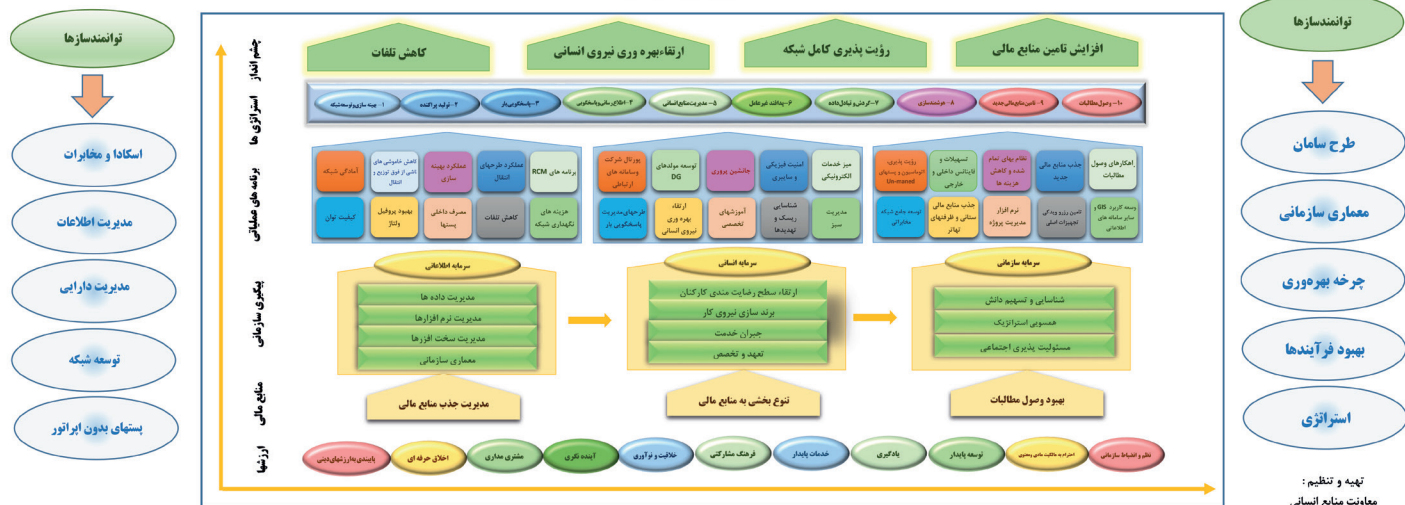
توانمندسازها

طرح سامان

معماری سازمانی

چرخه بهره‌وری

بهبود فرآیندها

استراتژی

تهیه و تنظیم :
معاونت منابع انسانی

چشم انداز

افزایش تامین منابع مالی

رؤیت پذیری کامل شبکه

ارتقاءبهره وری نیروی انسانی

کاهش تلفات

استراتژی ها

۱۰- وصول مطالبات

۹- تامین منابع مالی جدید

۸- هوشمندسازی

۷- گردش و تبادل داده

۶- پدافند غیرعامل

۵- مدیریت منابع انسانی

۴- اطلاع رسانی و اطلاع یابی

۳- پاسخگویی بار

۲- تولید پراکنده

۱- بهینه سازی و توسعه شبکه

برنامه های عملیاتی

اهرمهای وصول مطالبات

جذب منابع مالی جدید

نظام بهای تمام شده و کاهش هزینه ها

تسهیلات و فاینانس داخلی و خارجی

رؤیت پذیری، اتوماسیون و پست‌های Un-maned

توسعه کاربرد GIS و سایر سامانه های اطلاعاتی

تامین ویژه و ارتقای تجهیزات امنی

جذب منابع مالی سنتایی و طرحهای تهاتر

نرم افزار مدیریت پروژه

توسعه جامع شبکه مخابراتی

میز خدمات الکترونیکی

امنیت فیزیکی و سایبری

جانشین پروری

توسعه مولدهای DG

پورتال شرکت وسامانه های ارتباطی

مدیریت سبز

شناسایی ریسک و تهدیدها

آموزشهای تخصصی

ارتقاء بهره وری نیروی انسانی

طرحهای مدیریت پاسخگویی بار

برنامه های RCM

عملکرد طرحهای انتقال

عملکرد بهینه سازی

کاهش خاموشی های ناشی از فوق توزیع و انتقال

آمادگی شبکه

هزینه های نگهداری شبکه

کاهش تلفات

مصرف داخلی پستها

بهبود پروفیل ولتاژ

کیفیت توان

پیکره سازمانی

سرمایه سازمانی

شناسایی و تسهیم دانش

همسویی استراتژیک

مسئولیت پذیری اجتماعی

سرمایه انسانی

ارتقاء سطح رضایت مندی کارکنان

برند سازی نیروی کار

جبران خدمت

تعهد و تخصص

سرمایه اطلاعاتی

مدیریت داده ها

مدیریت نرم افزارها

مدیریت سخت افزارها

معماری سازمانی

منابع مالی

بهبود وصول مطالبات

تنوع بخشی به منابع مالی

مدیریت جذب منابع مالی

ارزشها

نظم و انضباط سازمانی

احترام به مالکیت مادی ومعنوی

توسعه پایدار

یادگیری

خدمات پایدار

فرهنگ مشارکتی

خلاقیت و نوآوری

آینده نگری

مشتری مداری

اخلاق حرفه ای

پایبندی به ارزشهای دینی

توانمندسازها

اسکادا و مخابرات

مدیریت اطلاعات

مدیریت دارایی

توسعه شبکه

پستهای بدون اپراتور